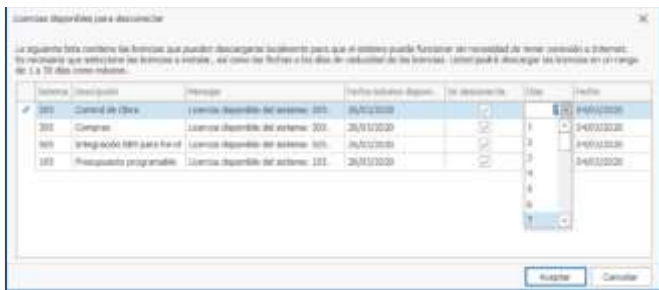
Licencias disponibles para desconectar

La siguiente lista contiene las licencias que pueden descargarse localmente para que el sistema pueda funcionar sin necesidad de tener conexión a Internet. Es necesario que seleccione las licencias a instalar, así como las fechas o los días de caducidad de las licencias. Usted podrá descargar las licencias en un rango de 1 a 30 días como máximo.

| | Sistema | Descripción | Mensaje | Fecha máxima dispon... | Se desconecta | Días | Fecha |
|---|---|---|---|---|---|---|---|
| ✓ | 301 | Control de Obra | Licencia disponible del sistema: 301 | 26/03/2020 | ☑ | 1 | 24/03/2020 |
| | 305 | Compras | Licencia disponible del sistema: 305 | 26/03/2020 | ☑ | 1 | 24/03/2020 |
| | 503 | Integración BIM para Incnd | Licencia disponible del sistema: 503 | 26/03/2020 | ☑ | 2 | 24/03/2020 |
| | 103 | Presupuesto programable | Licencia disponible del sistema: 103 | 26/03/2020 | ☑ | 3 | 24/03/2020 |

1
2
3
4
5
6
7

Aceptar Cancelar